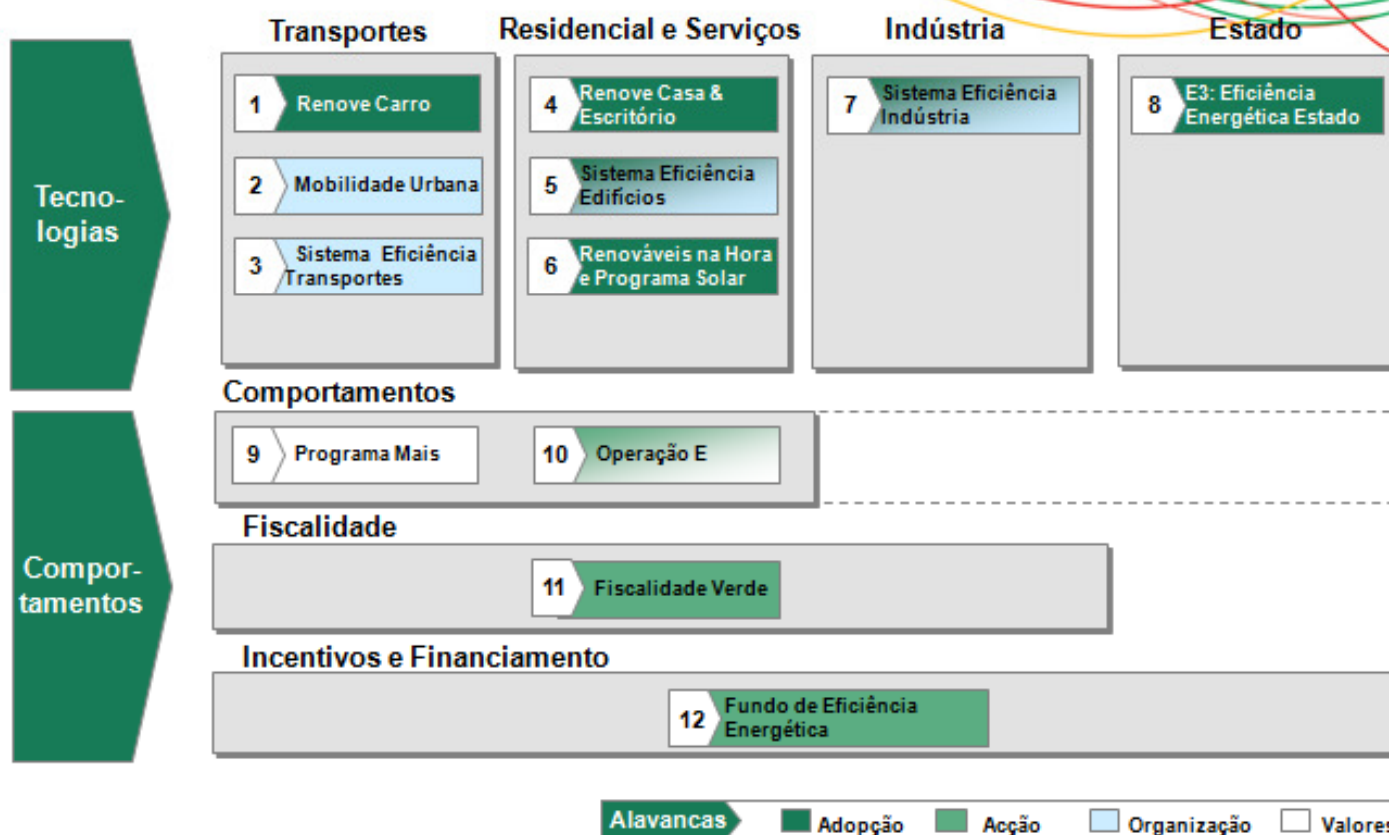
Transportes

Residencial e Serviços

Indústria

Estado

Tecnologias

1 Renove Carro

2 Mobilidade Urbana

3 Sistema Eficiência Transportes

4 Renove Casa & Escritório

5 Sistema Eficiência Edifícios

6 Renováveis na Hora e Programa Solar

7 Sistema Eficiência Indústria

8 E3: Eficiência Energética Estado

Comportamentos

Comportamentos

9 Programa Mais

10 Operação E

Fiscalidade

11 Fiscalidade Verde

Incentivos e Financiamento

12 Fundo de Eficiência Energética

Alavancas

Adopção

Acção

Organização

Valores